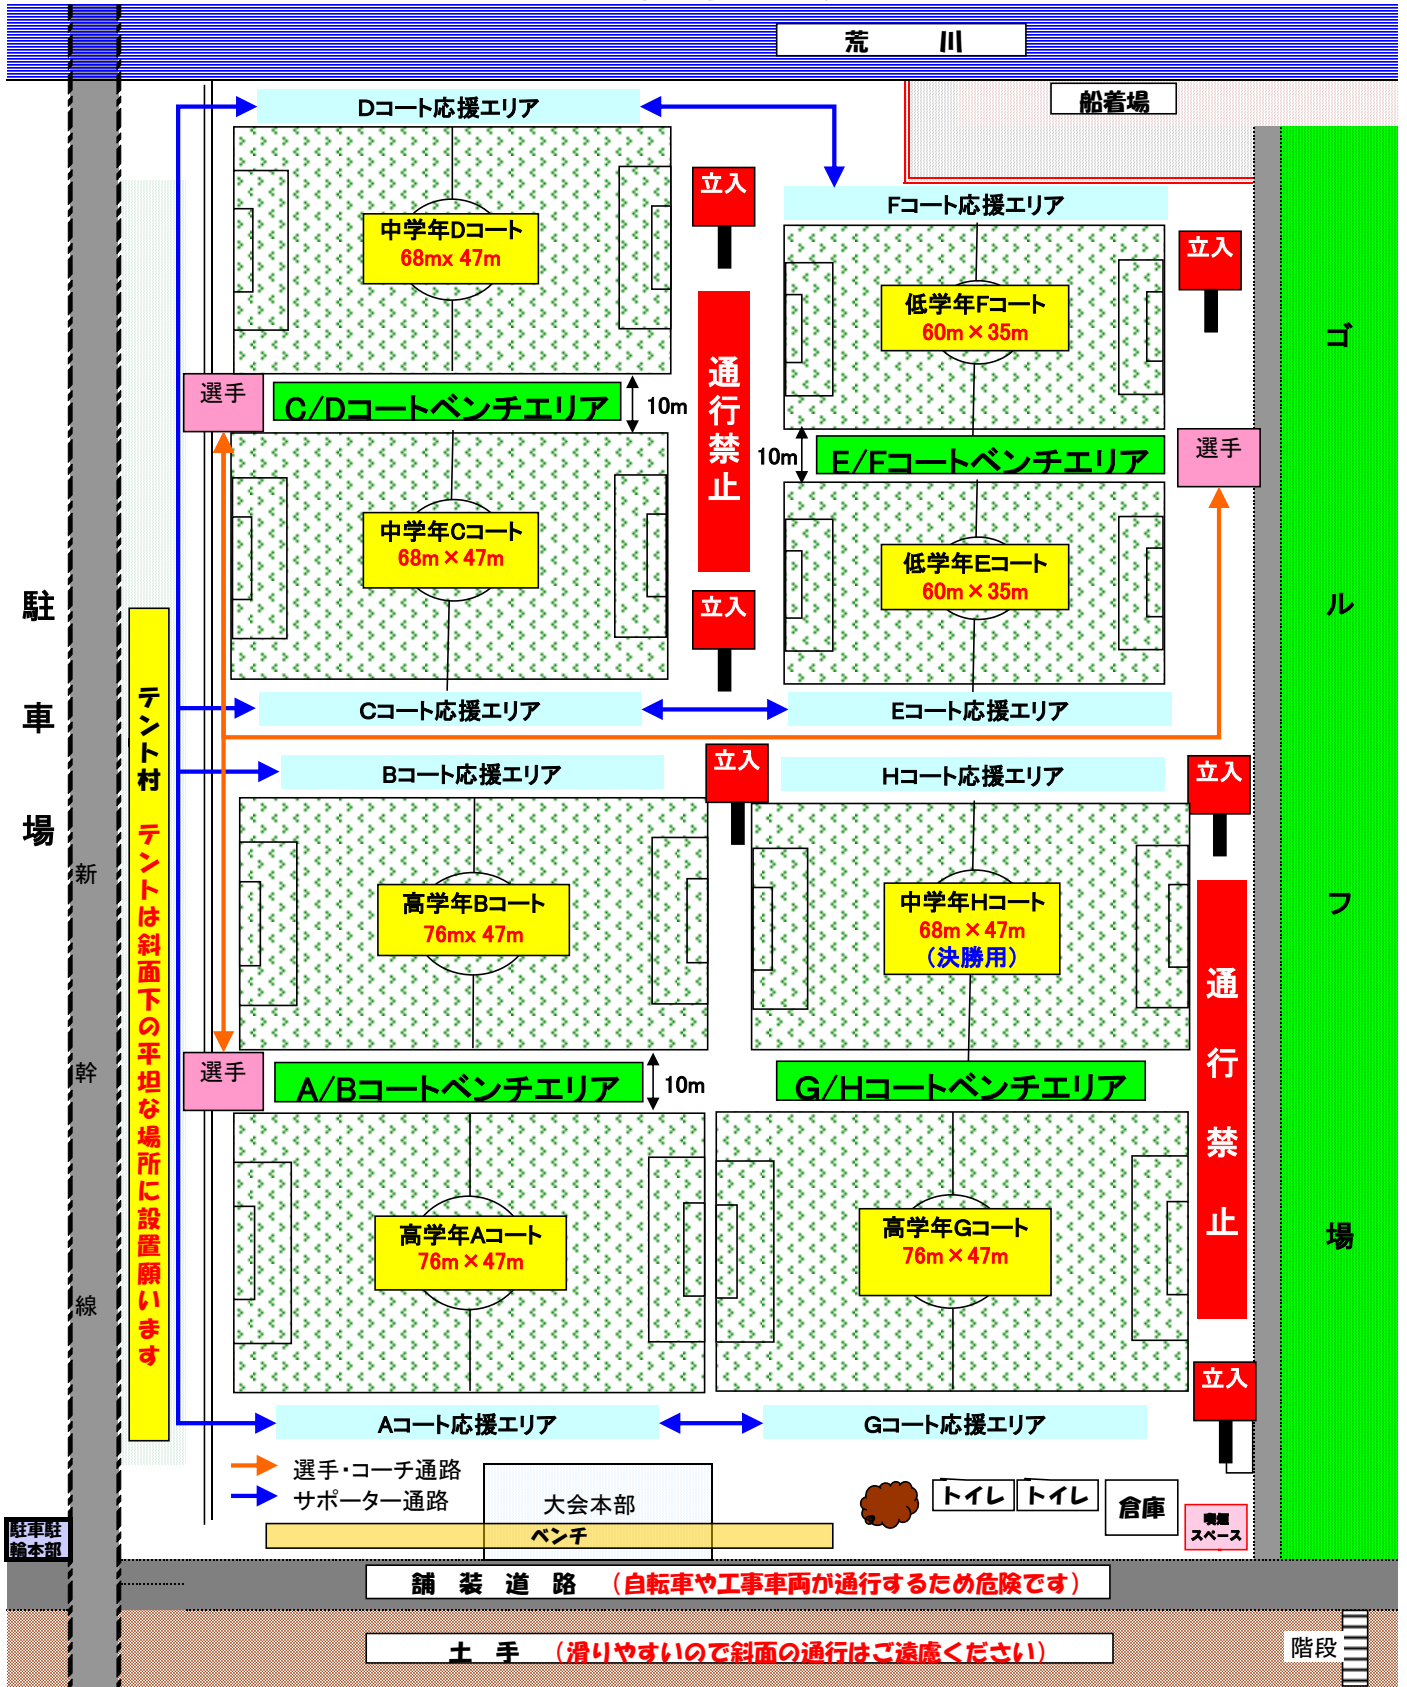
荒　　川

船着場

Dコート応援エリア

中学年Dコート
68mx 47m

立入

Fコート応援エリア

立入

低学年Fコート
60m × 35m

選手

C/Dコートベンチエリア

10m

通行禁止

10m

E/Fコートベンチエリア

選手

中学年Cコート
68m × 47m

低学年Eコート
60m × 35m

立入

駐車場

テント村

テントは斜面下の平坦な場所に設置願います

Cコート応援エリア

Eコート応援エリア

Bコート応援エリア

立入

Hコート応援エリア

立入

ゴルフ場

新幹線

高学年Bコート
76mx 47m

中学年Hコート
68m × 47m
（決勝用）

通行禁止

選手

A/Bコートベンチエリア

10m

G/Hコートベンチエリア

高学年Aコート
76m × 47m

高学年Gコート
76m × 47m

立入

Aコート応援エリア

Gコート応援エリア

選手・コーチ通路
サポーター通路

大会本部

ベンチ

トイレ　トイレ

倉庫

喫煙スペース

駐車駐輪本部

舗　装　道　路　（自転車や工事車両が通行するため危険です）

土　手　（滑りやすいので斜面の通行はご遠慮ください）

階段